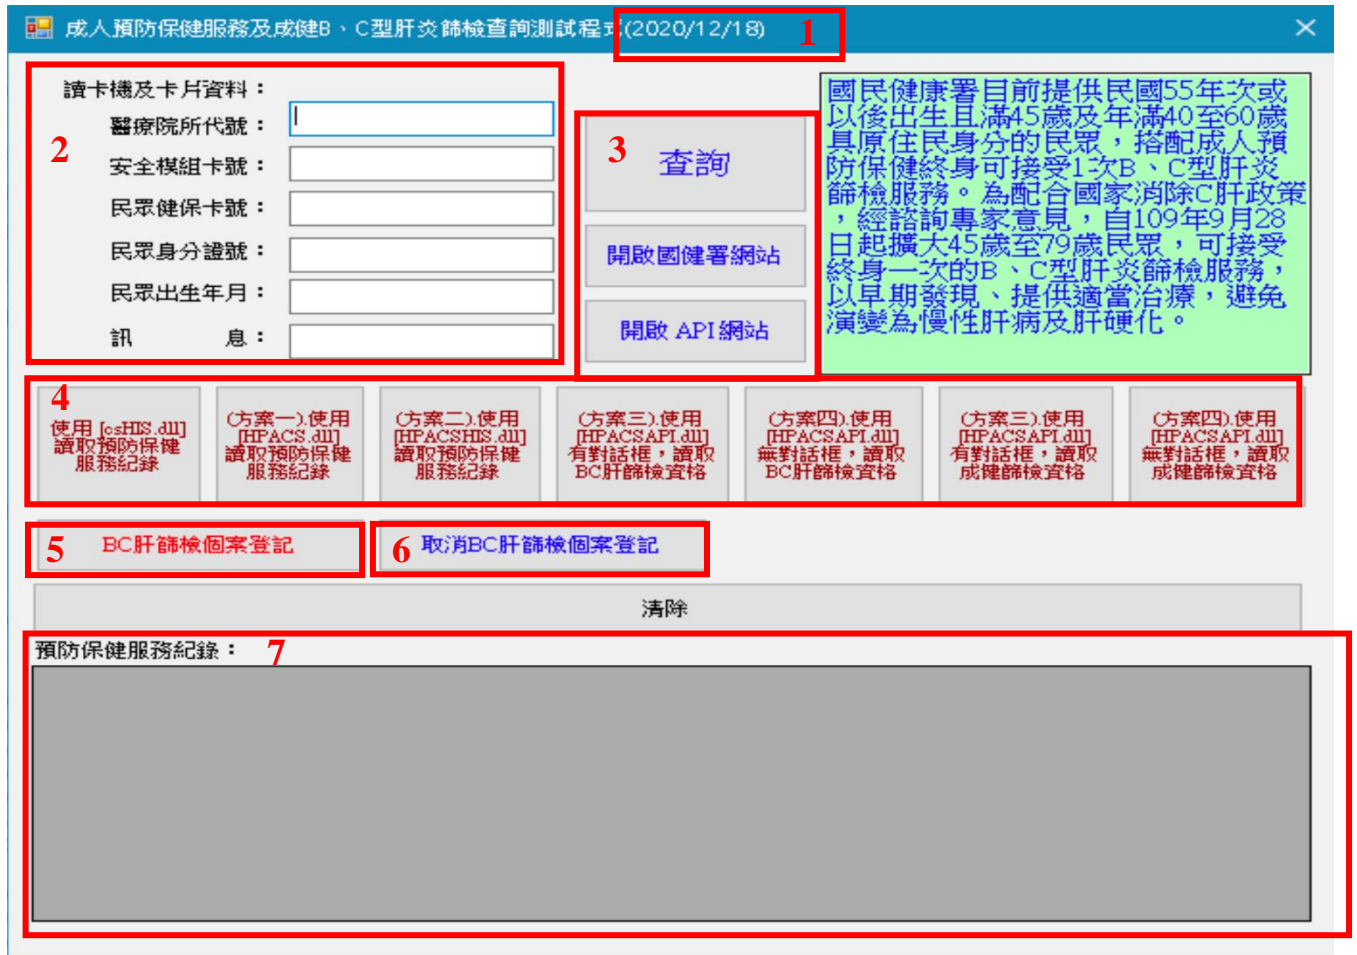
成人預防保健服務及成健B、C型肝炎篩檢查詢測試程式(2020/12/18)

1

2

讀卡機及卡片資料：

醫療院所代號：

安全模組卡號：

民眾健保卡號：

民眾身分證號：

民眾出生年月：

訊　息：

3

查詢

開啟國健署網站

開啟 API網站

國民健康署目前提供民國55年次或以後出生且滿45歲及年滿40至60歲具原住民身分的民眾，搭配成人預防保健終身可接受1次B、C型肝炎篩檢服務。為配合國家消除C肝政策，經諮詢專家意見，自109年9月28日起擴大45歲至79歲民眾，可接受終身一次的B、C型肝炎篩檢服務，以早期發現、提供適當治療，避免演變為慢性肝病及肝硬化。

4

使用 [csHIS.dll] 讀取預防保健服務紀錄

(方案一).使用 [HPACS.dll] 讀取預防保健服務紀錄

(方案二).使用 [HPACSHIS.dll] 讀取預防保健服務紀錄

(方案三).使用 [HPACSAPI.dll] 有對話框，讀取BC肝篩檢資格

(方案四).使用 [HPACSAPI.dll] 無對話框，讀取BC肝篩檢資格

(方案三).使用 [HPACSAPI.dll] 有對話框，讀取成健篩檢資格

(方案四).使用 [HPACSAPI.dll] 無對話框，讀取成健篩檢資格

5

BC肝篩檢個案登記

6

取消BC肝篩檢個案登記

清除

預防保健服務紀錄：

7